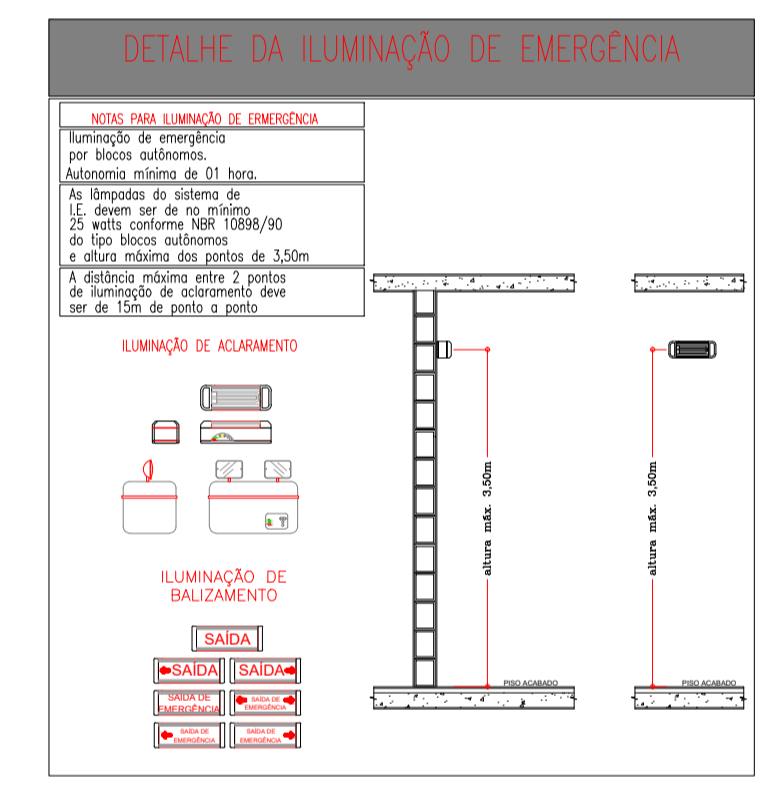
DETALHE DA ILUMINAÇÃO DE EMERGÊNCIA

NOTAS PARA ILUMINAÇÃO DE ERMERGÊNCIA

Iluminação de emergência por blocos autônomos. Autonomia mínima de 01 hora.

As lâmpadas do sistema de I.E. devem ser de no mínimo 25 watts conforme NBR 10898/90 do tipo blocos autônomos e altura máxima dos pontos de 3,50m

A distância máxima entre 2 pontos de iluminação de aclaramento deve ser de 15m de ponto a ponto

ILUMINAÇÃO DE ACLARAMENTO

ILUMINAÇÃO DE BALIZAMENTO

SAÍDA

SAÍDA

SAÍDA

SAÍDA DE EMERGÊNCIA

SAÍDA DE EMERGÊNCIA

SAÍDA DE EMERGÊNCIA

SAÍDA DE EMERGÊNCIA

altura máx. 3,50m

PISO ACABADO

altura máx. 3,50m

PISO ACABADO